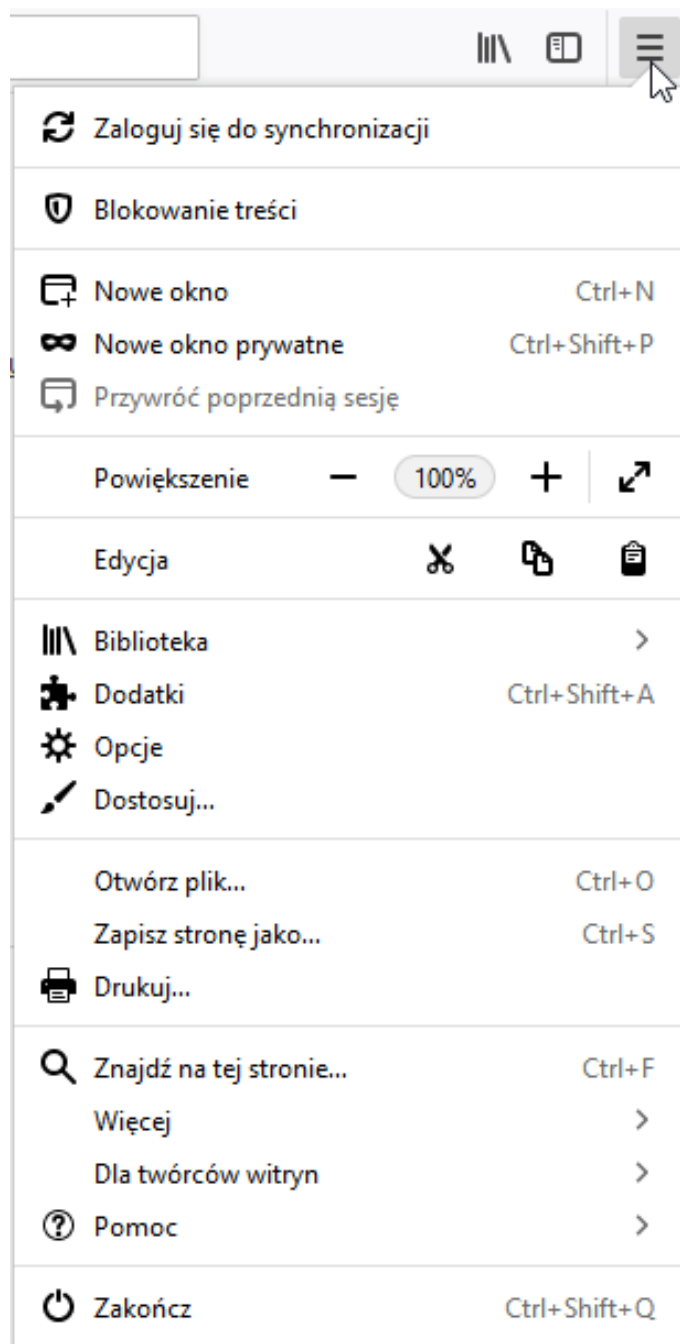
Zaloguj się do synchronizacji

Blokowanie treści

Nowe okno Ctrl+N
Nowe okno prywatne Ctrl+Shift+P
Przywróć poprzednią sesję

Powiększenie − 100% +

Edycja

Biblioteka >
Dodatki Ctrl+Shift+A
Opcje
Dostosuj...

Otwórz plik... Ctrl+O
Zapisz stronę jako... Ctrl+S
Drukuj...

Znajdź na tej stronie... Ctrl+F
Więcej >
Dla twórców witryn >
Pomoc >

Zakończ Ctrl+Shift+Q